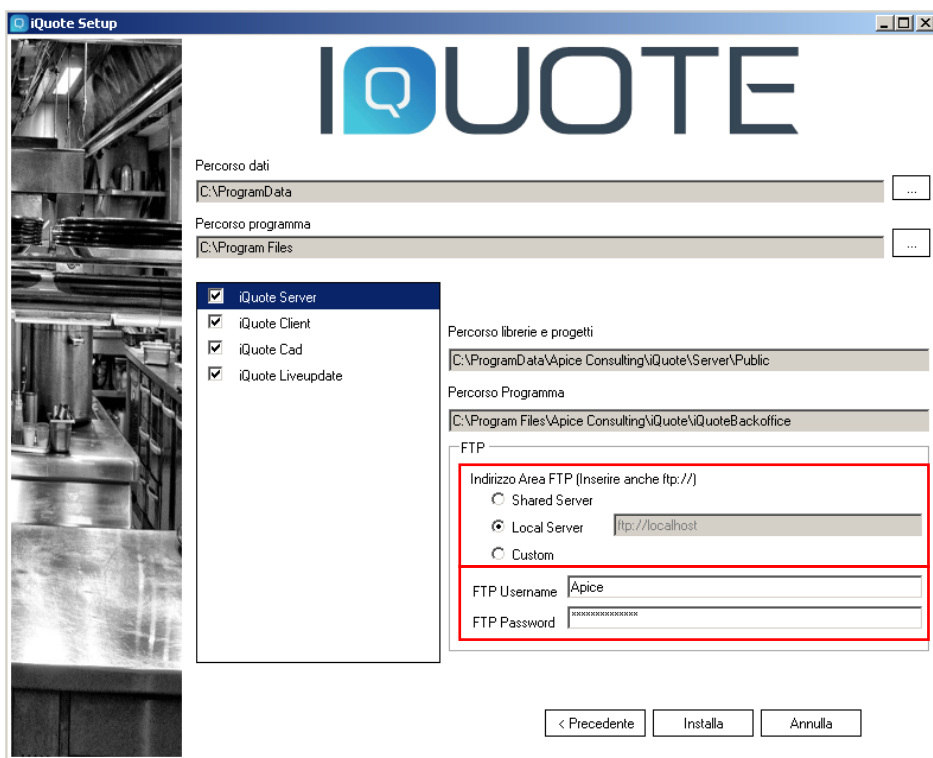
iQuote Setup

IQUOTE

Percorso dati
C:\ProgramData
...

Percorso programma
C:\Program Files
...

iQuote Server
iQuote Client
iQuote Cad
iQuote Liveupdate

Percorso librerie e progetti
C:\ProgramData\Apice Consulting\iQuote\Server\Public

Percorso Programma
C:\Program Files\Apice Consulting\iQuote\iQuoteBackoffice

FTP
Indirizzo Area FTP (Inserire anche ftp://)
Shared Server
Local Server ftp://localhost
Custom

FTP Username Apice
FTP Password **************

< Precedente Installa Annulla